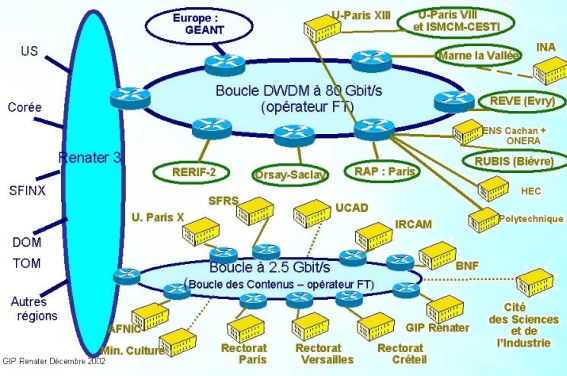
US

Corée

Renater 3

SFINX

DOM

TOM

Autres régions

Europe : GEANT

U-Paris XIII

U-Paris VIII et ISMCM-CESTI

INA

Marne la Vallée

Boucle DWDM à 80 Gbit/s (opérateur FT)

REVE (Evry)

ENS Cachan + ONERA

RUBIS (Bièvre)

HEC

Polytechnique

RERIF-2

Orsay-Saclay

RAP : Paris

SFRS

UCAD

U. Paris X

IRCAM

BNF

Boucle à 2.5 Gbit/s (Boucle des Contenus – opérateur FT)

AFNIC

Min. Culture

Rectorat Paris

Rectorat Versailles

Rectorat Créteil

GIP Renater

Cité des Sciences et de l'Industrie

GIP Renater Décembre 2002